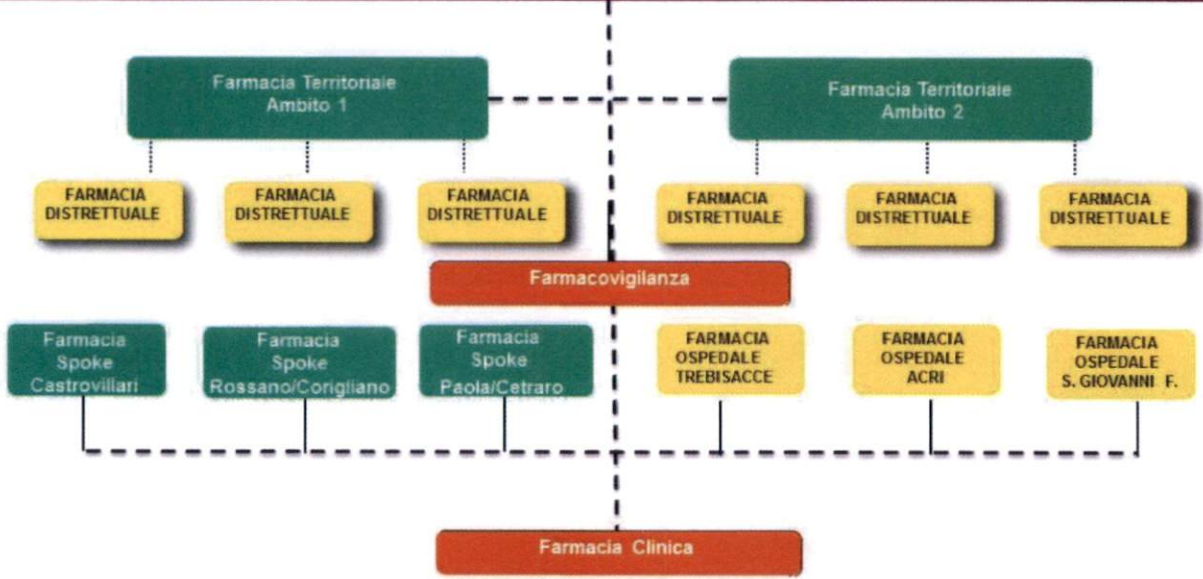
Farmacia Territoriale Ambito 1

Farmacia Territoriale Ambito 2

FARMACIA DISTRETTUALE

FARMACIA DISTRETTUALE

FARMACIA DISTRETTUALE

FARMACIA DISTRETTUALE

FARMACIA DISTRETTUALE

FARMACIA DISTRETTUALE

Farmacovigilanza

Farmacia Spoke Castrovillari

Farmacia Spoke Rossano/Corigliano

Farmacia Spoke Paola/Cetraro

FARMACIA OSPEDALE TREBISACCE

FARMACIA OSPEDALE ACRI

FARMACIA OSPEDALE S. GIOVANNI F.

Farmacia Clinica